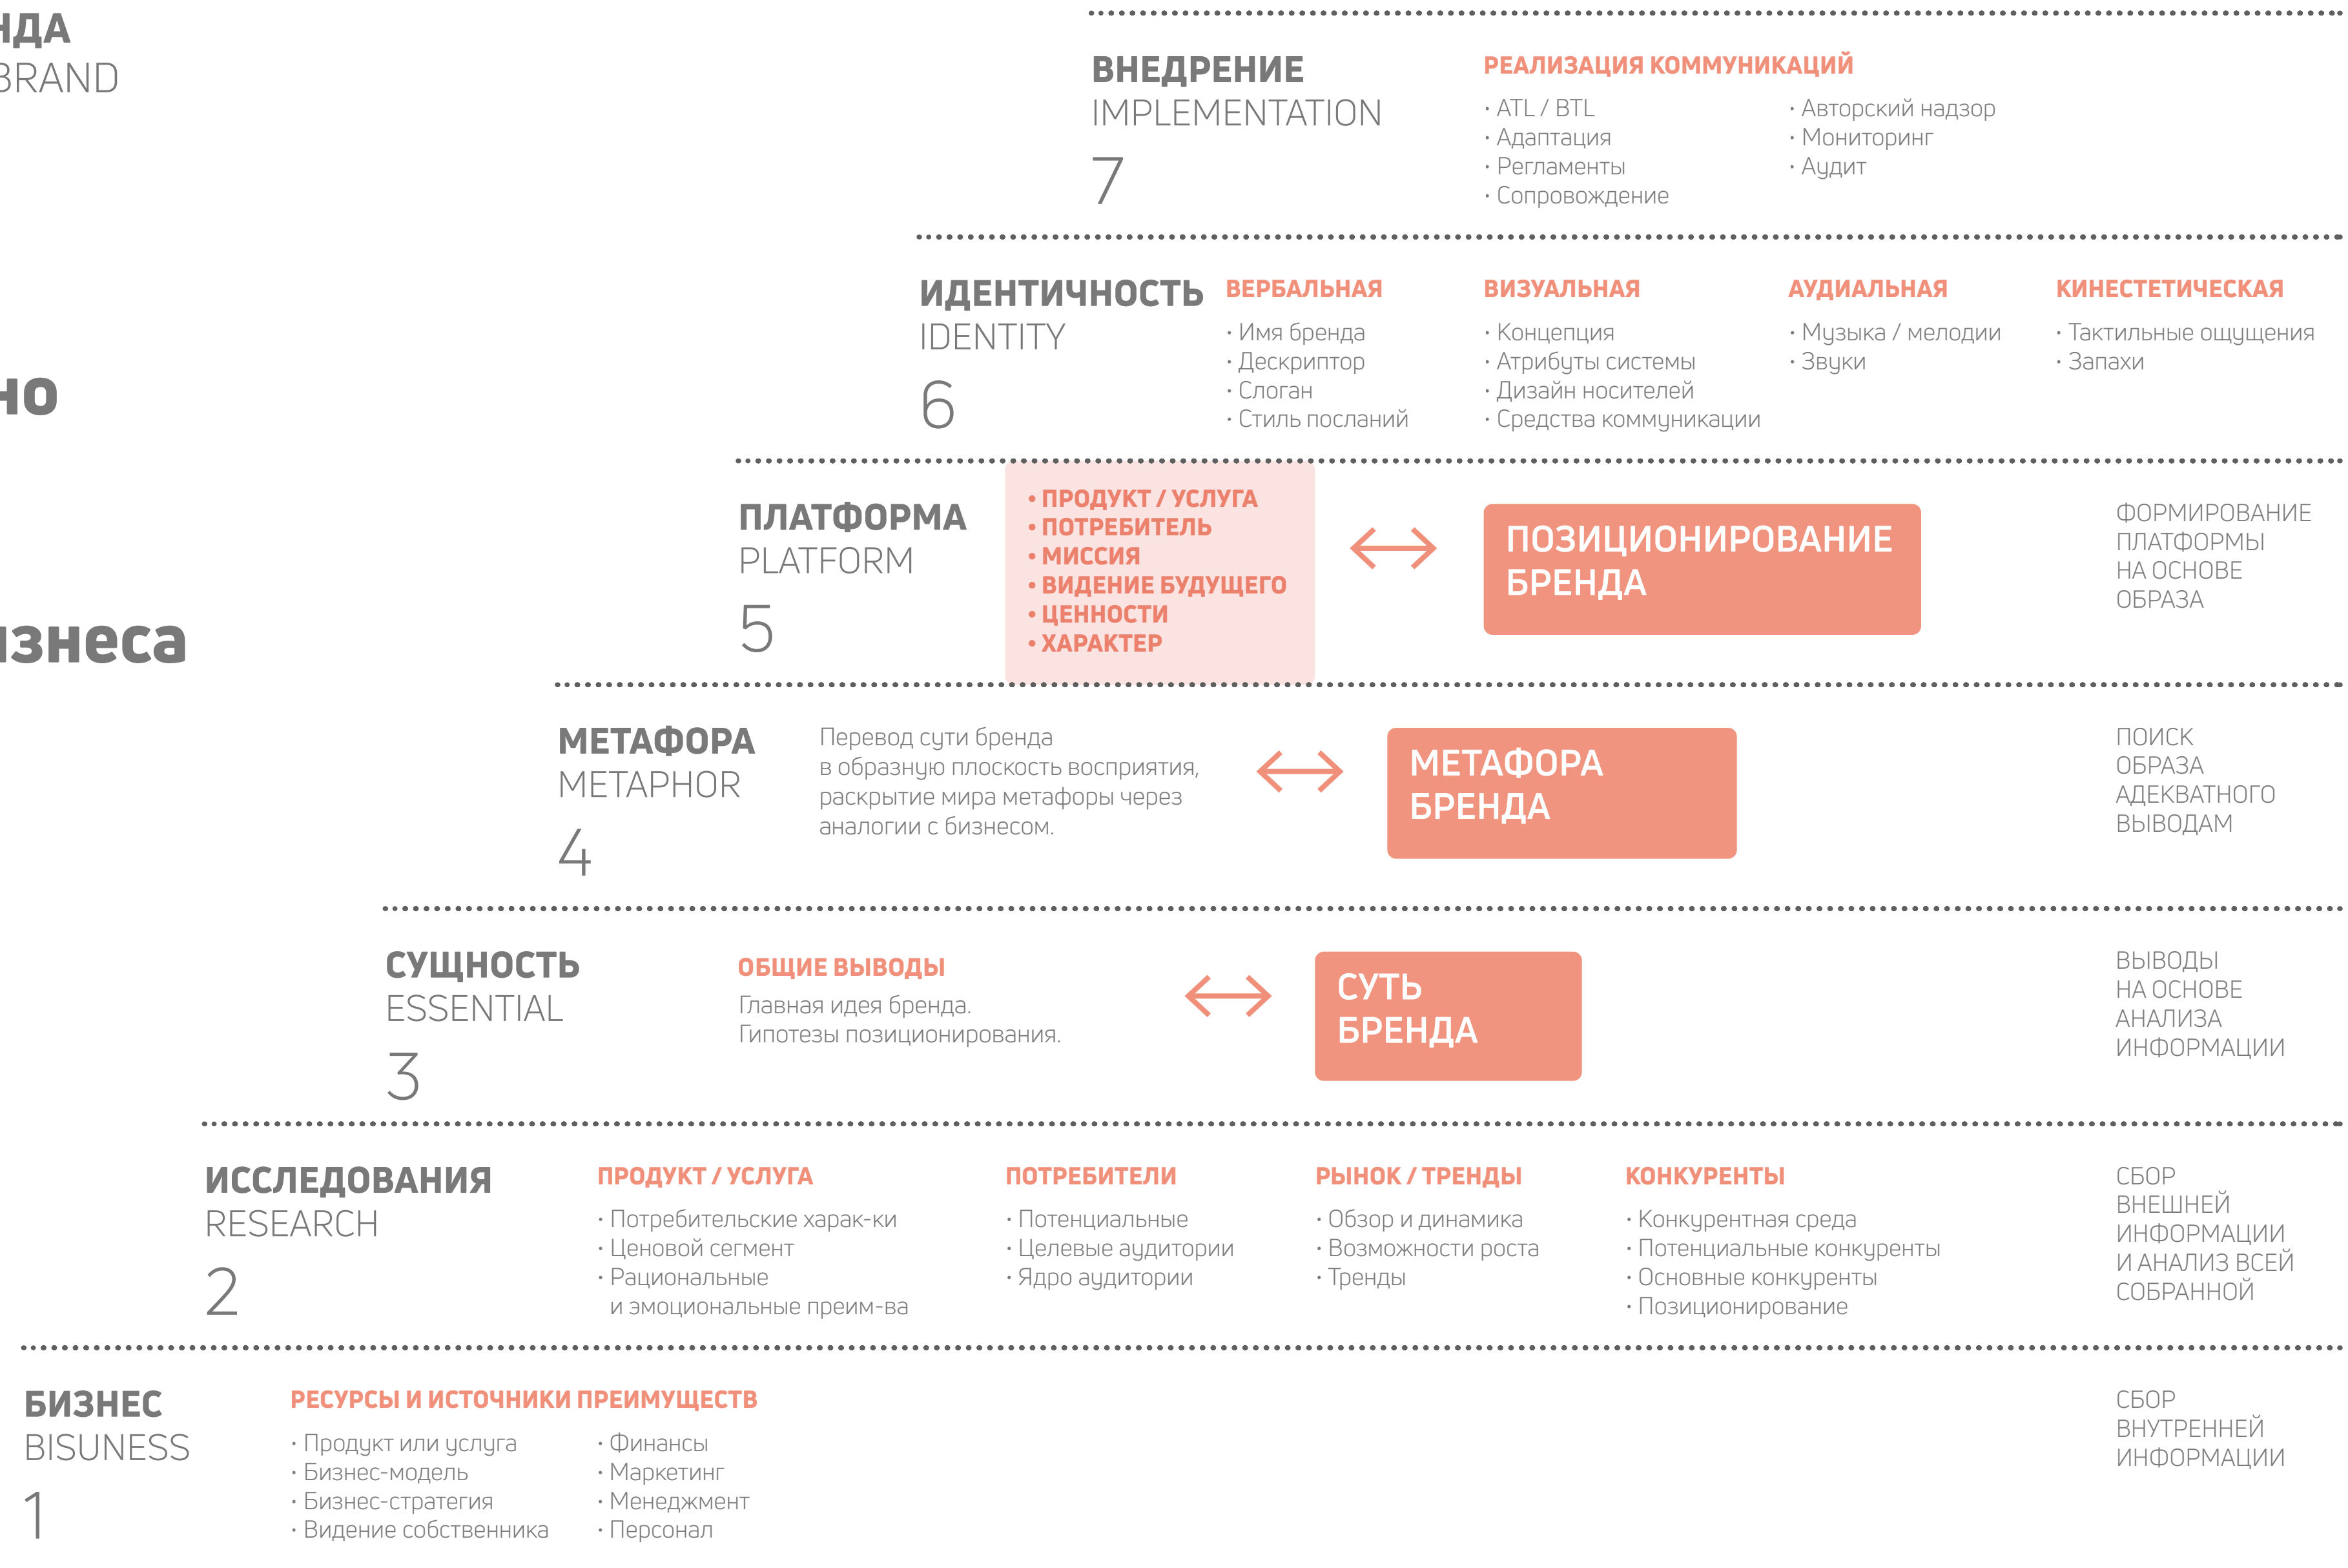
НДА
BRAND

НО

изнеса

ВНЕДРЕНИЕ
IMPLEMENTATION
7

РЕАЛИЗАЦИЯ КОММУНИКАЦИЙ
· ATL / BTL
· Адаптация
· Регламенты
· Сопровождение
· Авторский надзор
· Мониторинг
· Аудит

ИДЕНТИЧНОСТЬ
IDENTITY
6

ВЕРБАЛЬНАЯ
· Имя бренда
· Дескриптор
· Слоган
· Стиль посланий

ВИЗУАЛЬНАЯ
· Концепция
· Атрибуты системы
· Дизайн носителей
· Средства коммуникации

АУДИАЛЬНАЯ
· Музыка / мелодии
· Звуки

КИНЕСТЕТИЧЕСКАЯ
· Тактильные ощущения
· Запахи

ПЛАТФОРМА
PLATFORM
5

• ПРОДУКТ / УСЛУГА
• ПОТРЕБИТЕЛЬ
• МИССИЯ
• ВИДЕНИЕ БУДУЩЕГО
• ЦЕННОСТИ
• ХАРАКТЕР

ПОЗИЦИОНИРОВАНИЕ БРЕНДА

ФОРМИРОВАНИЕ ПЛАТФОРМЫ НА ОСНОВЕ ОБРАЗА

МЕТАФОРА
METAPHOR
4

Перевод сути бренда в образную плоскость восприятия, раскрытие мира метафоры через аналогии с бизнесом.

МЕТАФОРА БРЕНДА

ПОИСК ОБРАЗА АДЕКВАТНОГО ВЫВОДАМ

СУЩНОСТЬ
ESSENTIAL
3

ОБЩИЕ ВЫВОДЫ
Главная идея бренда.
Гипотезы позиционирования.

СУТЬ БРЕНДА

ВЫВОДЫ НА ОСНОВЕ АНАЛИЗА ИНФОРМАЦИИ

ИССЛЕДОВАНИЯ
RESEARCH
2

ПРОДУКТ / УСЛУГА
· Потребительские харак-ки
· Ценовой сегмент
· Рациональные и эмоциональные преим-ва

ПОТРЕБИТЕЛИ
· Потенциальные
· Целевые аудитории
· Ядро аудитории

РЫНОК / ТРЕНДЫ
· Обзор и динамика
· Возможности роста
· Тренды

КОНКУРЕНТЫ
· Конкурентная среда
· Потенциальные конкуренты
· Основные конкуренты
· Позиционирование

СБОР ВНЕШНЕЙ ИНФОРМАЦИИ И АНАЛИЗ ВСЕЙ СОБРАННОЙ

БИЗНЕС
BISUNESS
1

РЕСУРСЫ И ИСТОЧНИКИ ПРЕИМУЩЕСТВ
· Продукт или услуга
· Бизнес-модель
· Бизнес-стратегия
· Видение собственника
· Финансы
· Маркетинг
· Менеджмент
· Персонал

СБОР ВНУТРЕННЕЙ ИНФОРМАЦИИ